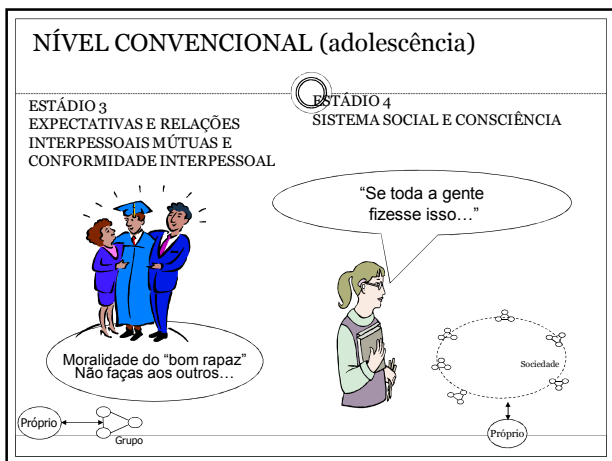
NÍVEL CONVENCIONAL (adolescência)

ESTÁDIO 3
EXPECTATIVAS E RELAÇÕES INTERPESSOAIS MÚTUAS E CONFORMIDADE INTERPESSOAL

ESTÁDIO 4
SISTEMA SOCIAL E CONSCIÊNCIA

"Se toda a gente fizesse isso…"

Moralidade do "bom rapaz"
Não faças aos outros…

Próprio

Grupo

Sociedade

Próprio